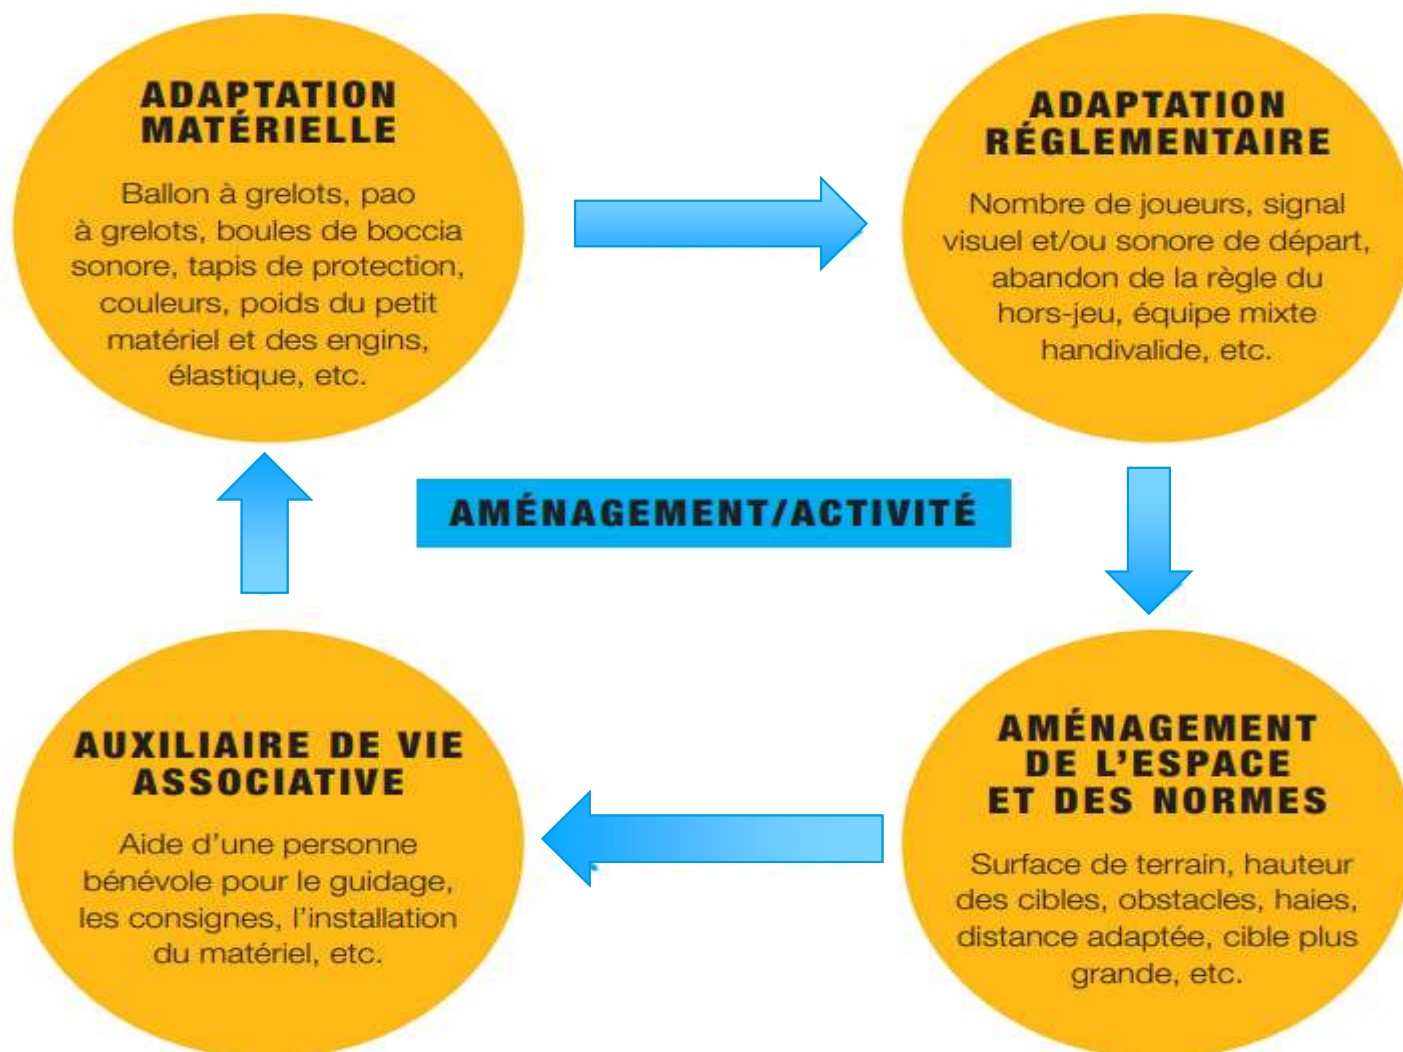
ADAPTATION MATÉRIELLE

Ballon à grelots, pao à grelots, boules de boccia sonore, tapis de protection, couleurs, poids du petit matériel et des engins, élastique, etc.

ADAPTATION RÉGLEMENTAIRE

Nombre de joueurs, signal visuel et/ou sonore de départ, abandon de la règle du hors-jeu, équipe mixte handivalide, etc.

AMÉNAGEMENT/ACTIVITÉ

AUXILIAIRE DE VIE ASSOCIATIVE

Aide d'une personne bénévole pour le guidage, les consignes, l'installation du matériel, etc.

AMÉNAGEMENT DE L'ESPACE ET DES NORMES

Surface de terrain, hauteur des cibles, obstacles, haies, distance adaptée, cible plus grande, etc.